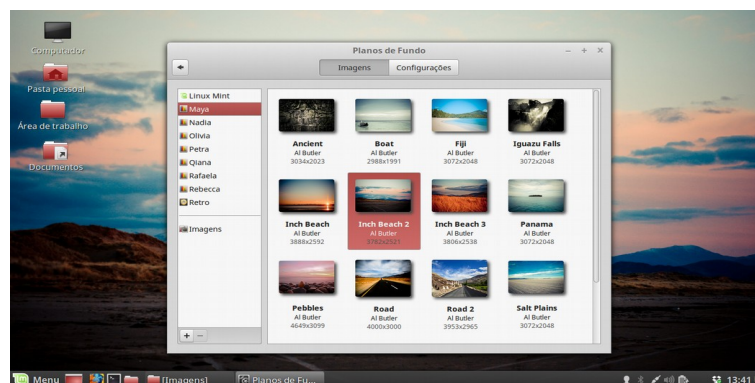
Computador
Pasta pessoal
Área de trabalho
Documentos

Planos de Fundo
Imagens
Configurações

Linux Mint
Maya
Nadia
Olivia
Petra
Qiana
Rafaela
Rebecca
Retro
Imagens

| Ancient<br>Al Butler<br>3034x2023 | Boat<br>Al Butler<br>2988x1991 | Fiji<br>Al Butler<br>3072x2048 | Iguazu Falls<br>Al Butler<br>3072x2048 |
|---|---|---|---|
| Inch Beach<br>Al Butler<br>3888x2592 | Inch Beach 2<br>Al Butler<br>3782x2521 | Inch Beach 3<br>Al Butler<br>3806x2538 | Panama<br>Al Butler<br>3072x2048 |
| Pebbles<br>Al Butler<br>4649x3099 | Road<br>Al Butler<br>4000x3000 | Road 2<br>Al Butler<br>3953x2965 | Salt Plains<br>Al Butler<br>3072x2048 |

+ −

Menu
[Imagens]
Planos de Fu...
13:41